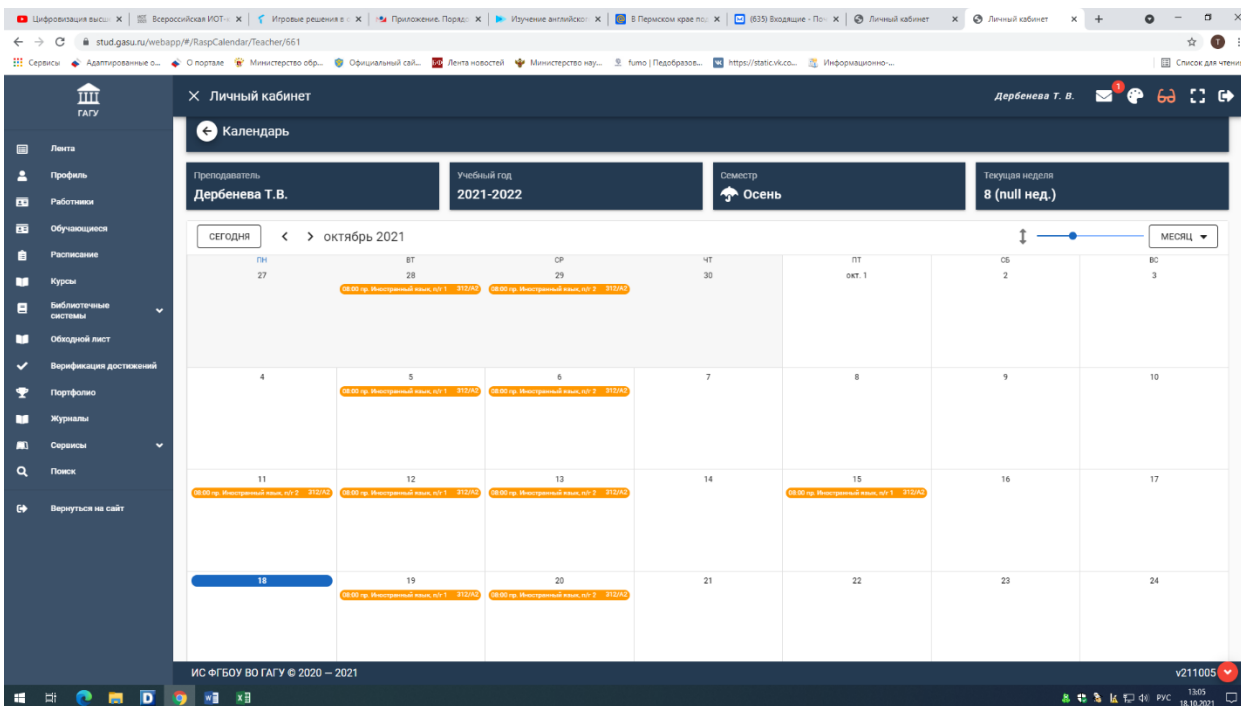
Цифровизация высш | Всероссийская ИОТ | Игровые решения | Приложение. Поряд | Изучение английско | В Пермском крае по | (635) Входящие - По | Личный кабинет | Личный кабинет

stud.gasu.ru/webapp/#/RaspCalendar/Teacher/661

Сервисы | Адаптированные о... | О портале | Министерство обр... | Официальный сай... | Лента новостей | Министерство нау... | fumo | Педобразов... | https://static.vk.co... | Информационно-... | Список для чтения

ГАГУ

Лента
Профиль
Работники
Обучающиеся
Расписание
Курсы
Библиотечные системы
Обходной лист
Верификация достижений
Портфолио
Журналы
Сервисы
Поиск
Вернуться на сайт

Личный кабинет

Дербенева Т. В.

Календарь

Преподаватель
Дербенева Т.В.

Учебный год
2021-2022

Семестр
Осень

Текущая неделя
8 (null нед.)

СЕГОДНЯ
октябрь 2021
МЕСЯЦ

| ПН | ВТ | СР | ЧТ | ПТ | СБ | ВС |
|---|---|---|---|---|---|---|
| 27 | 28 08:00 пр. Иностранный язык, п/г 1 312/А2 | 29 08:00 пр. Иностранный язык, п/г 2 312/А2 | 30 | окт. 1 | 2 | 3 |
| 4 | 5 08:00 пр. Иностранный язык, п/г 1 312/А2 | 6 08:00 пр. Иностранный язык, п/г 2 312/А2 | 7 | 8 | 9 | 10 |
| 11 08:00 пр. Иностранный язык, п/г 2 312/А2 | 12 08:00 пр. Иностранный язык, п/г 1 312/А2 | 13 08:00 пр. Иностранный язык, п/г 2 312/А2 | 14 | 15 08:00 пр. Иностранный язык, п/г 1 312/А2 | 16 | 17 |
| 18 | 19 08:00 пр. Иностранный язык, п/г 1 312/А2 | 20 08:00 пр. Иностранный язык, п/г 2 312/А2 | 21 | 22 | 23 | 24 |

ИС ФГБОУ ВО ГАГУ © 2020 — 2021

v211005

РУС 13:05 18.10.2021